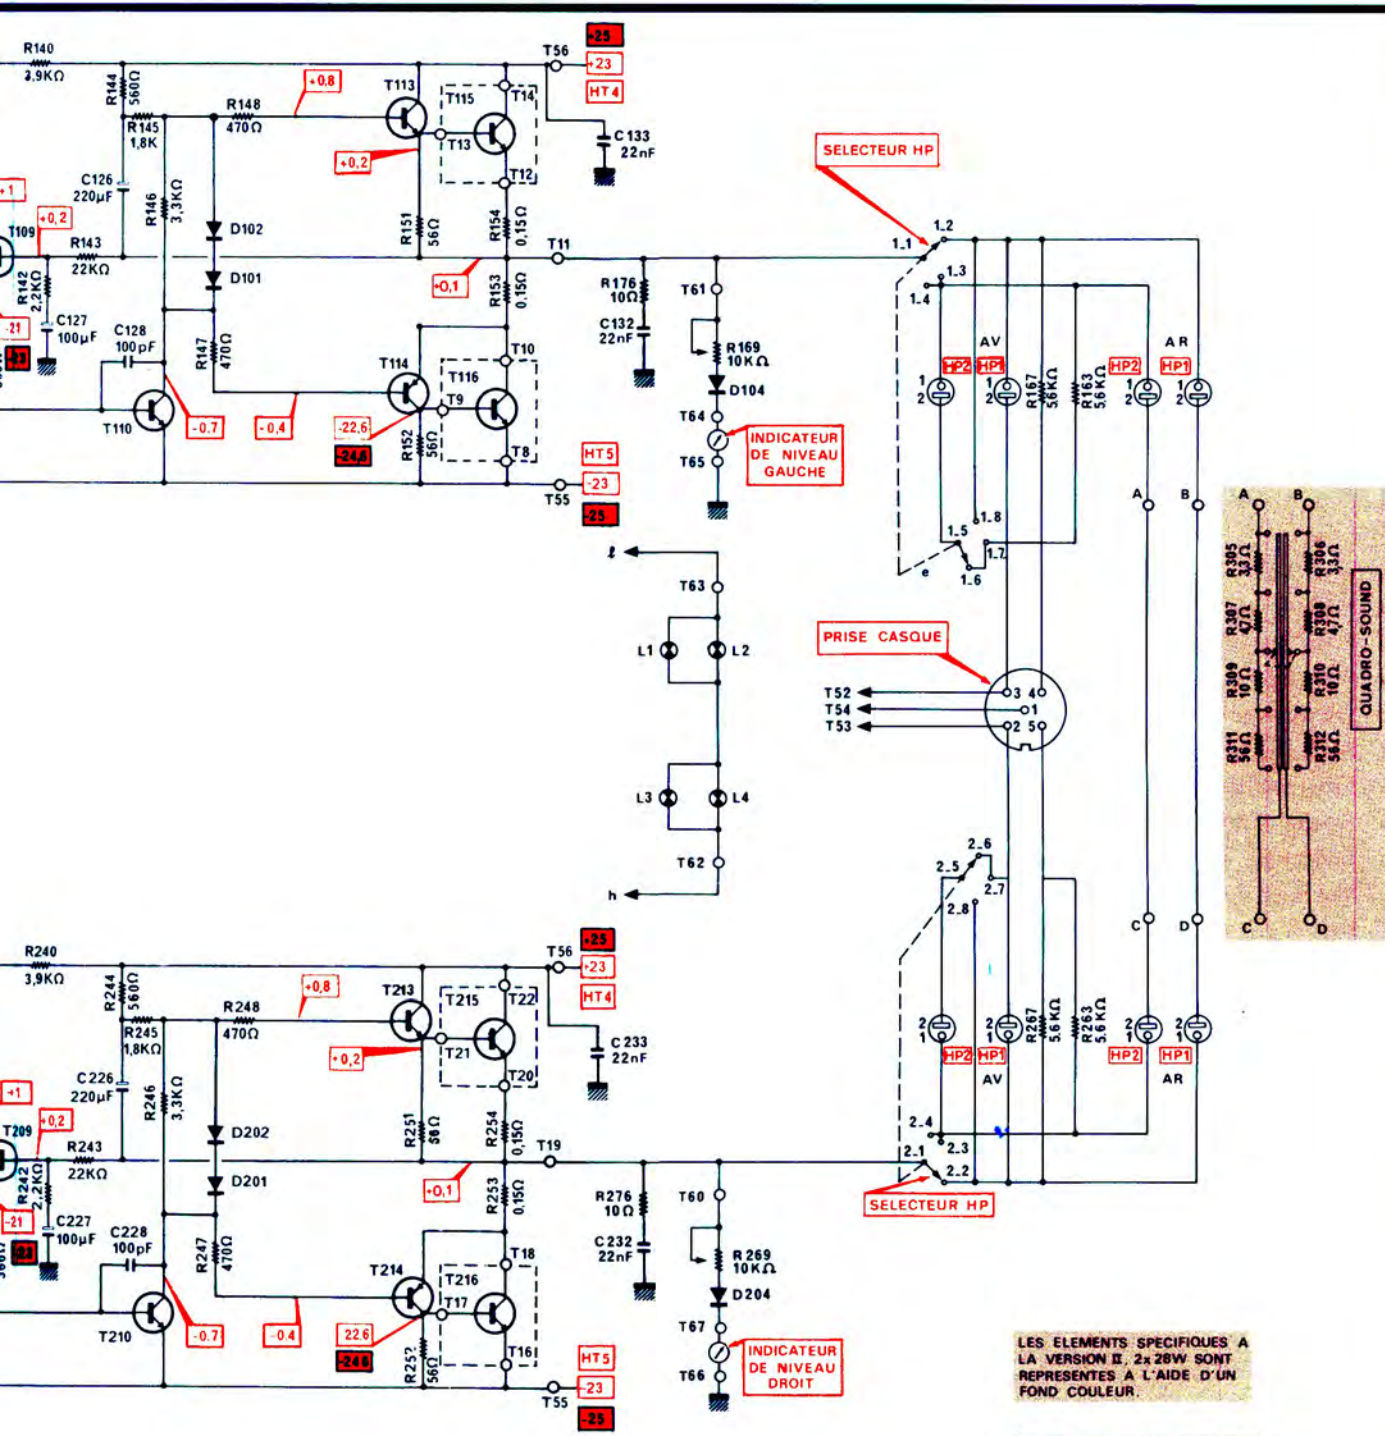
R140
3,9KΩ
R144 560Ω
R145 1,8K
R148 470Ω
+0,8
T113
T115
T14
T56
+25
+23
HT4
C133 22nF
T13
T12
+0,2
+1
+0,2
C126 220µF
R146 3,3KΩ
D102
R151 56Ω
R154 0,15Ω
T109
R143 22KΩ
D101
T11
R142 2,2KΩ
-21
C127 100µF
C128 100pF
R147 470Ω
+0,1
R153 0,15Ω
R176 10Ω
C132 22nF
T61
R169 10KΩ
D104
T10
T114
T116
T9
T110
-0,7
-0,4
-22,6
-24,6
R152 56Ω
T8
HT5
-23
T55
-25
T64
T65
INDICATEUR DE NIVEAU GAUCHE
SELECTEUR HP
1.1
1.2
1.3
1.4
AV
HP2
HP1
R167 5,6KΩ
R163 5,6KΩ
HP2
HP1
AR
1
2
1
2
1
2
1
2
A
B
1.8
1.5
1.7
e
1.6
A
B
R305 33Ω
R306 33Ω
R307 47Ω
R308 47Ω
R309 10Ω
R310 10Ω
R311 56Ω
R312 56Ω
QUADRO-SOUND
C
D
l
T63
L1
L2
PRISE CASQUE
T52
T54
T53
3
4
1
2
5
L3
L4
T62
h
2.6
2.5
2.7
2.8
C
D
R240
3,9KΩ
R244 560Ω
R245 1,8KΩ
R248 470Ω
+0,8
T213
T215
T22
T56
+25
+23
HT4
C233 22nF
+0,2
T21
T20
+1
C226 220µF
R246 3,3KΩ
+0,2
D202
R251 56Ω
R254 0,15Ω
T19
T209
R243 22KΩ
D201
R242 2,2KΩ
-21
C227 100µF
C228 100pF
+0,1
R253 0,15Ω
R276 10Ω
C232 22nF
T60
R269 10KΩ
D204
T18
R247 470Ω
T214
T216
T17
T210
-0,7
-0,4
22,6
-24,6
R252 56Ω
T16
HT5
-23
T55
-25
T67
T66
INDICATEUR DE NIVEAU DROIT
2
1
2
1
R267 5,6KΩ
R263 5,6KΩ
2
1
2
1
HP2
HP1
AV
HP2
HP1
AR
2.4
2.3
2.1
2.2
SELECTEUR HP
LES ELEMENTS SPECIFIQUES A LA VERSION II, 2x 28W SONT REPRESENTES A L'AIDE D'UN FOND COULEUR.